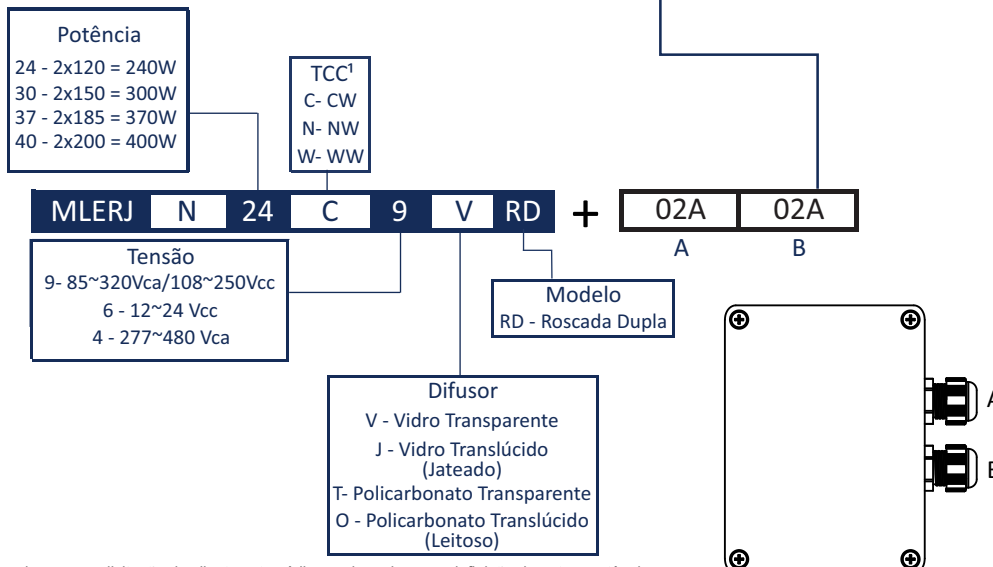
Potência
24 - 2x120 = 240W
30 - 2x150 = 300W
37 - 2x185 = 370W
40 - 2x200 = 400W

TCC¹
C- CW
N- NW
W- WW

MLERJ N 24 C 9 V RD + 02A 02A
A B

Tensão
9- 85~320Vca/108~250Vcc
6 - 12~24 Vcc
4 - 277~480 Vca

Modelo
RD - Roscada Dupla

Difusor
V - Vidro Transparente
J - Vidro Translúcido (Jateado)
T- Policarbonato Transparente
O - Policarbonato Translúcido (Leitoso)

A
B

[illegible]